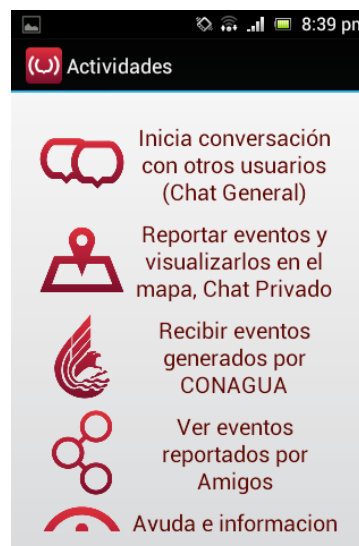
8:39 pm

Actividades

Inicia conversación con otros usuarios (Chat General)

Reportar eventos y visualizarlos en el mapa, Chat Privado

Recibir eventos generados por CONAGUA

Ver eventos reportados por Amigos

Ayuda e informacion